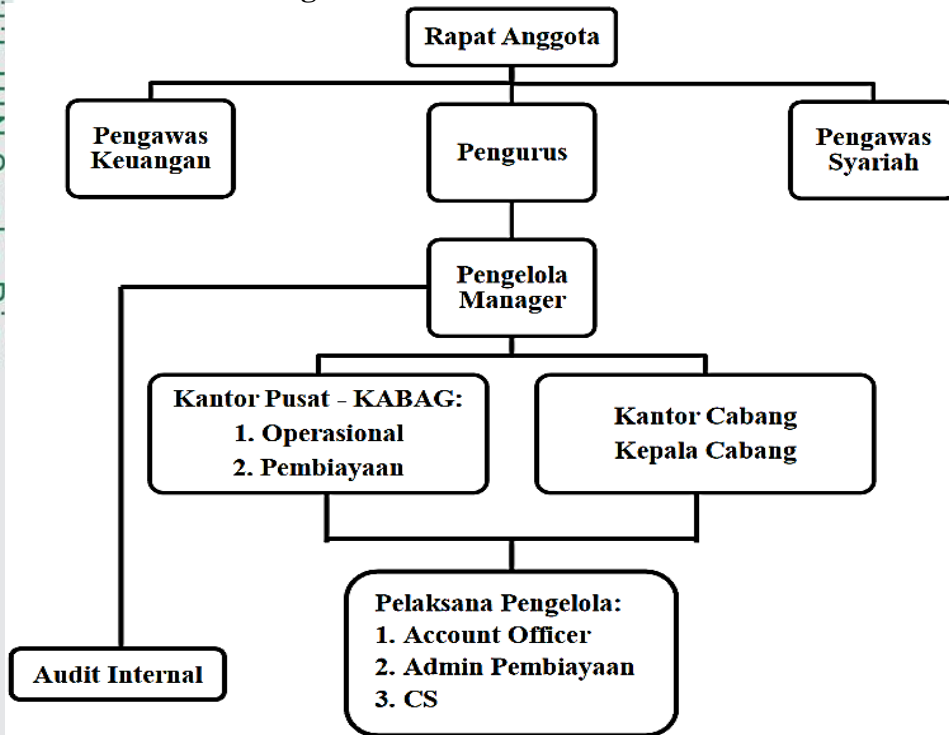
Rapat Anggota

Pengawas Keuangan

Pengurus

Pengawas Syariah

Pengelola Manager

Kantor Pusat - KABAG:
1. Operasional
2. Pembiayaan

Kantor Cabang
Kepala Cabang

Pelaksana Pengelola:
1. Account Officer
2. Admin Pembiayaan
3. CS

Audit Internal